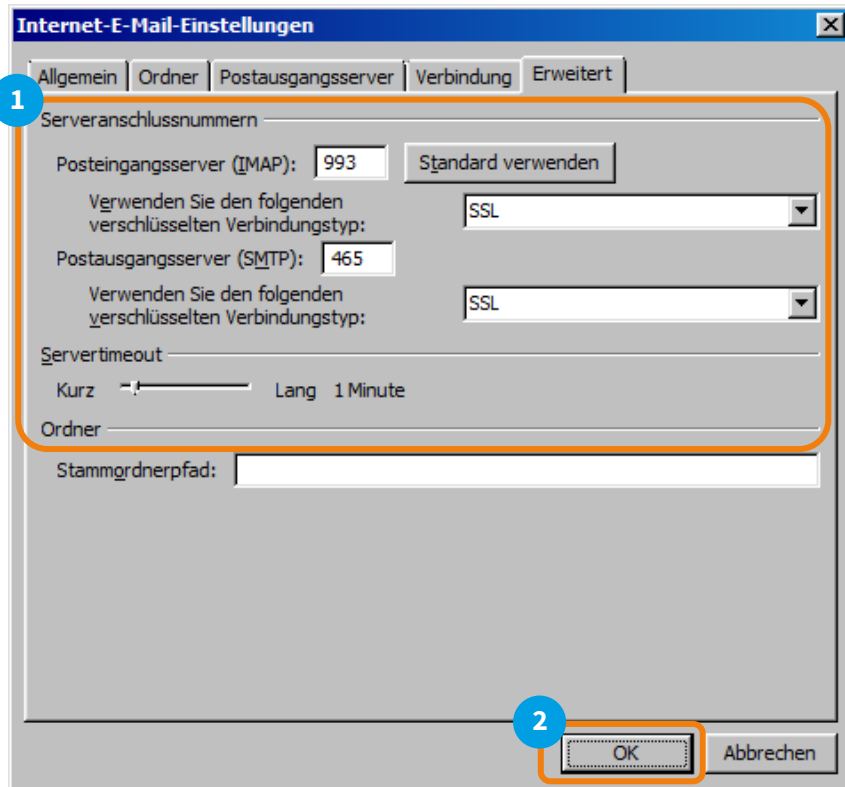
Internet-E-Mail-Einstellungen

Allgemein | Ordner | Postausgangsserver | Verbindung | Erweitert

1

Serveranschlussnummern

Posteingangsserver (IMAP): 993 Standard verwenden

Verwenden Sie den folgenden verschlüsselten Verbindungstyp: SSL

Postausgangsserver (SMTP): 465

Verwenden Sie den folgenden verschlüsselten Verbindungstyp: SSL

Servertimeout

Kurz Lang 1 Minute

Ordner

Stammordnerpfad:

2

OK Abbrechen